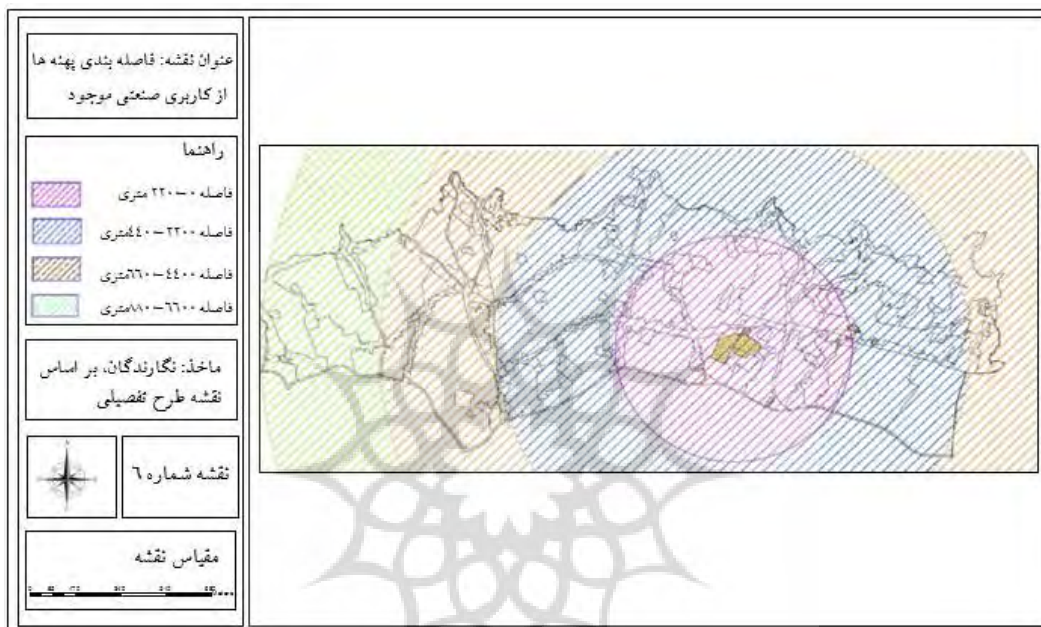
عنوان نقشه: فاصله بندی پهنه ها از کاربری صنعتی موجود

راهنما

فاصله ۰–۲۲۰۰ متری

فاصله ۲۲۰۰–۴۴۰۰متری

فاصله ۴۴۰۰–۶۶۰۰متری

فاصله ۶۶۰۰–۸۸۰۰متری

ماخذ: نگارندگان، بر اساس نقشه طرح تفصیلی

نقشه شماره ٦

مقیاس نقشه

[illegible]